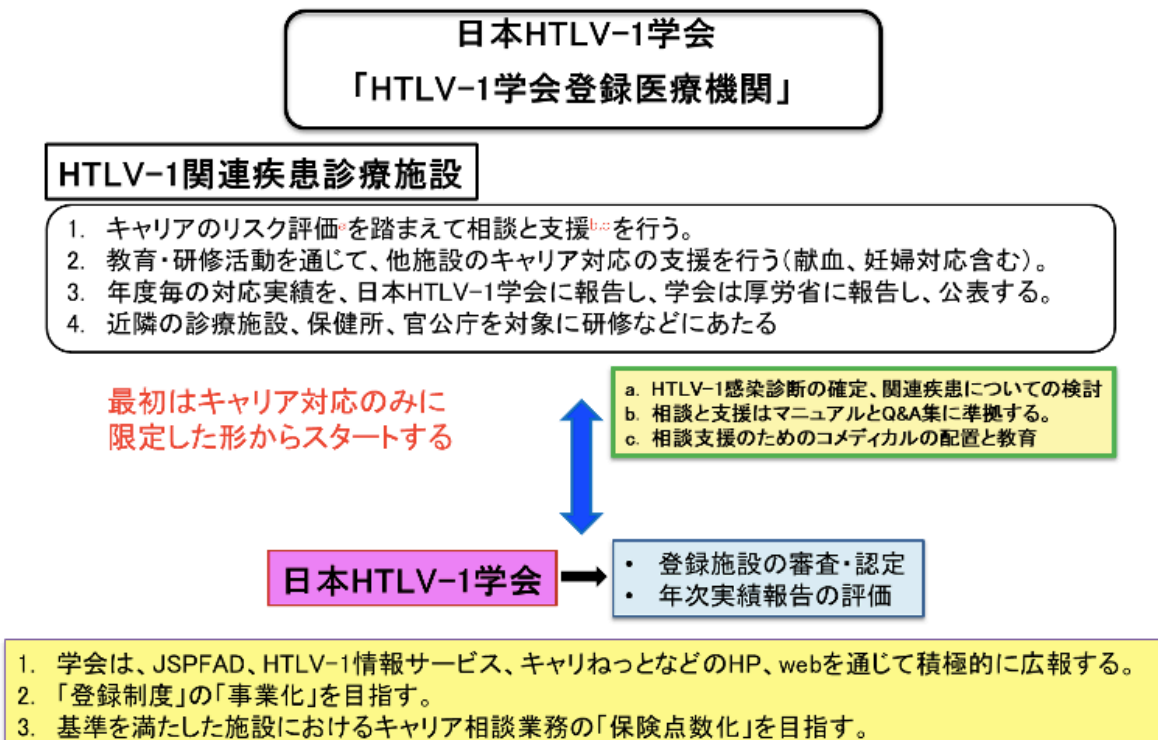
日本HTLV-1学会
「HTLV-1学会登録医療機関」

HTLV-1関連疾患診療施設

1. キャリアのリスク評価a を踏まえて相談と支援b,c を行う。
2. 教育・研修活動を通じて、他施設のキャリア対応の支援を行う(献血、妊婦対応含む)。
3. 年度毎の対応実績を、日本HTLV-1学会に報告し、学会は厚労省に報告し、公表する。
4. 近隣の診療施設、保健所、官公庁を対象に研修などにあたる

最初はキャリア対応のみに限定した形からスタートする

a. HTLV-1感染診断の確定、関連疾患についての検討
b. 相談と支援はマニュアルとQ&A集に準拠する。
c. 相談支援のためのコメディカルの配置と教育

日本HTLV-1学会

• 登録施設の審査・認定
• 年次実績報告の評価

1. 学会は、JSPFAD、HTLV-1情報サービス、キャリねっとなどのHP、webを通じて積極的に広報する。
2. 「登録制度」の「事業化」を目指す。
3. 基準を満たした施設におけるキャリア相談業務の「保険点数化」を目指す。